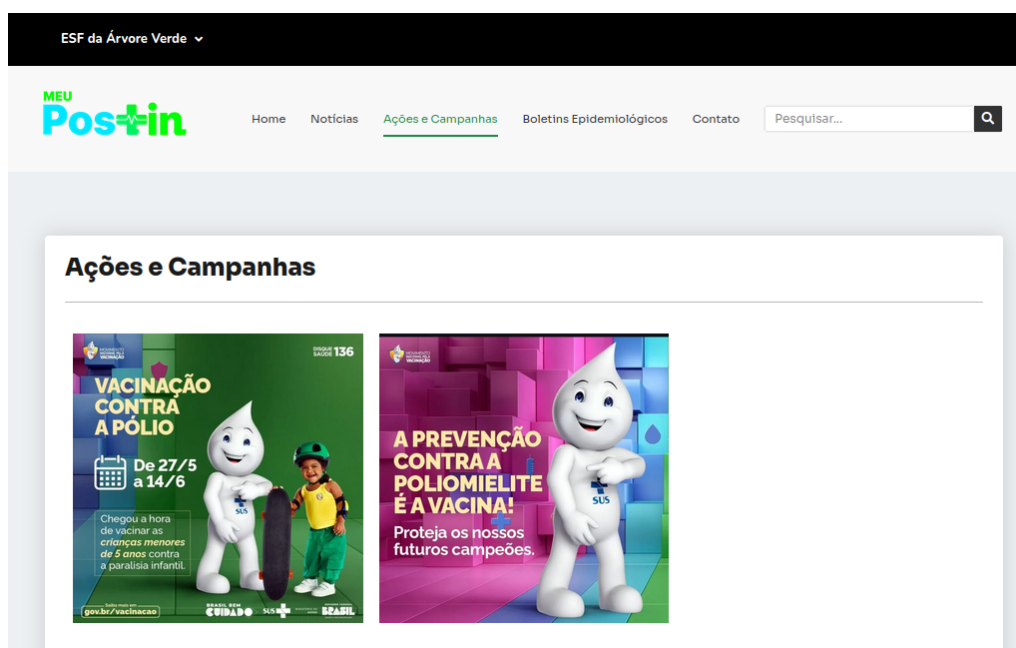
ESF da Árvore Verde

MEU Postin

Home Notícias Ações e Campanhas Boletins Epidemiológicos Contato

Pesquisar...

Ações e Campanhas

MOVIMENTO NACIONAL PELA VACINAÇÃO

DISQUE SAÚDE 136

VACINAÇÃO CONTRA A PÓLIO

De 27/5 a 14/6

Chegou a hora de vacinar as crianças menores de 5 anos contra a paralisia infantil.

Saiba mais em: gov.br/vacinacao

SUS

BRASIL

SUS

MOVIMENTO NACIONAL PELA VACINAÇÃO

A PREVENÇÃO CONTRA A POLIOMIELITE É A VACINA!

Proteja os nossos futuros campeões.

SUS